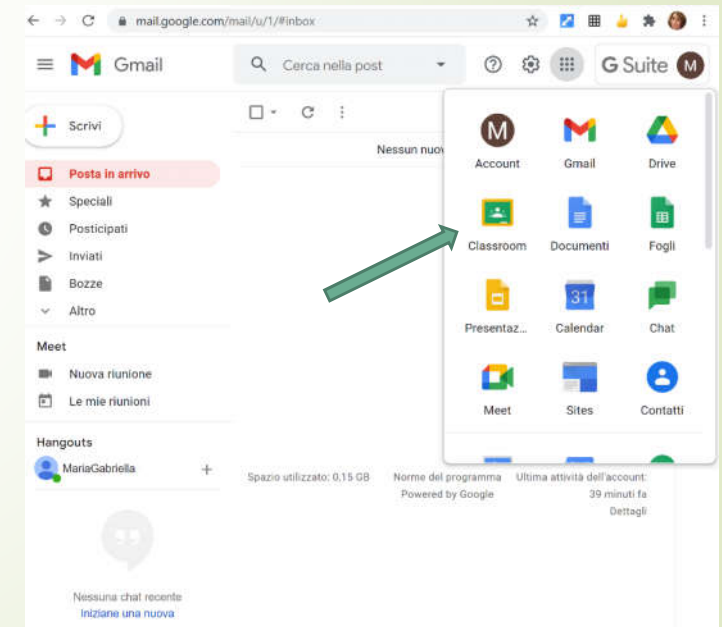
mail.google.com/mail/u/1/#inbox

Gmail

Cerca nella post

G Suite M

Scrivi

Posta in arrivo
Speciali
Posticipati
Inviati
Bozze
Altro

Meet
Nuova riunione
Le mie riunioni

Hangouts
MariaGabriella +

Nessuna chat recente
Iniziane una nuova

Nessun nuov

M
Account
Gmail
Drive
Classroom
Documenti
Fogli
Presentaz...
31
Calendar
Chat
Meet
Sites
Contatti

Spazio utilizzato: 0,15 GB

Norme del programma
Powered by Google

Ultima attività dell'account: 39 minuti fa
Dettagli